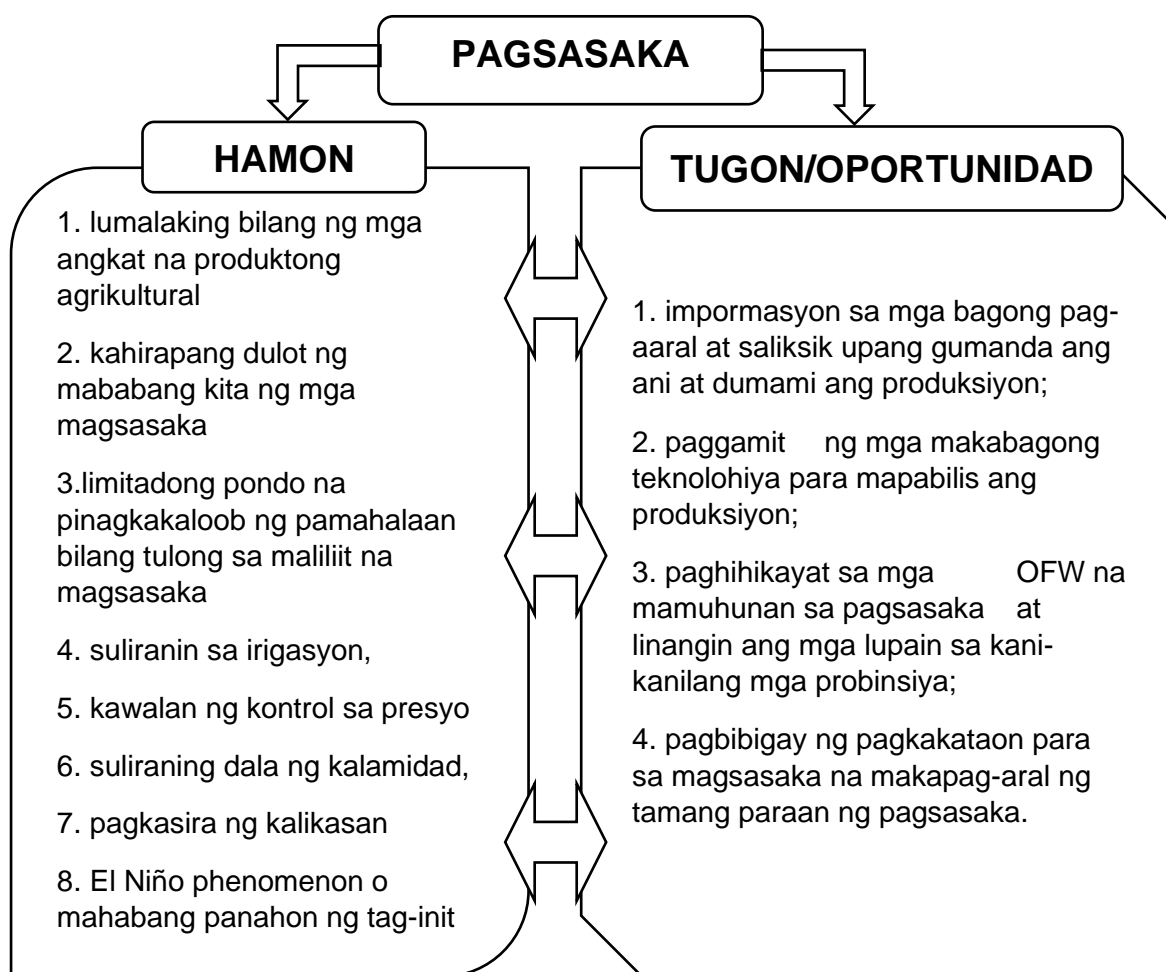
PAGSASAKA

HAMON

1. lumalaking bilang ng mga angkat na produktong agrikultural

2. kahirapang dulot ng mababang kita ng mga magsasaka

3.limitadong pondo na pinagkakaloob ng pamahalaan bilang tulong sa maliliit na magsasaka

4. suliranin sa irigasyon,

5. kawalan ng kontrol sa presyo

6. suliraning dala ng kalamidad,

7. pagkasira ng kalikasan

8. El Niño phenomenon o mahabang panahon ng tag-init

TUGON/OPORTUNIDAD

1. impormasyon sa mga bagong pag-aaral at saliksik upang gumanda ang ani at dumami ang produksiyon;

2. paggamit ng mga makabagong teknolohiya para mapabilis ang produksiyon;

3. paghihikayat sa mga OFW na mamuhunan sa pagsasaka at linangin ang mga lupain sa kani-kanilang mga probinsiya;

4. pagbibigay ng pagkakataon para sa magsasaka na makapag-aral ng tamang paraan ng pagsasaka.